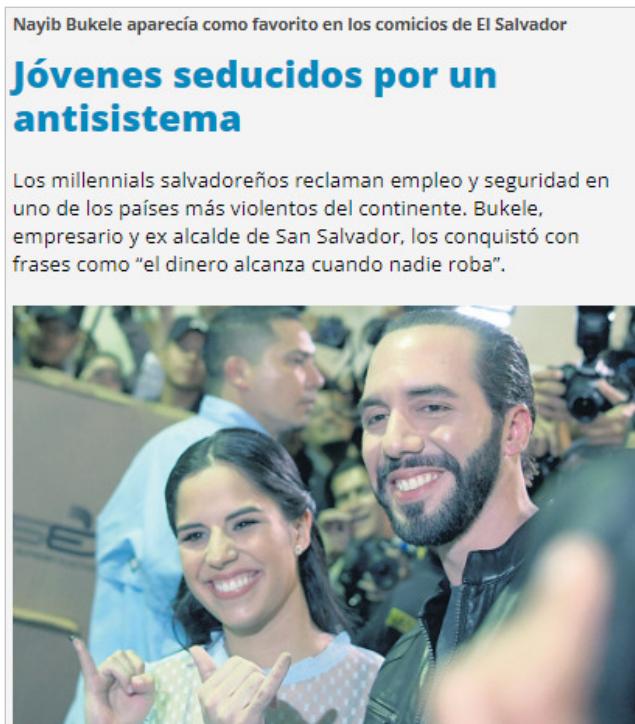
Nayib Bukele aparecía como favorito en los comicios de El Salvador

Jóvenes seducidos por un antisistema

Los millennials salvadoreños reclaman empleo y seguridad en uno de los países más violentos del continente. Bukele, empresario y ex alcalde de San Salvador, los conquistó con frases como “el dinero alcanza cuando nadie roba”.